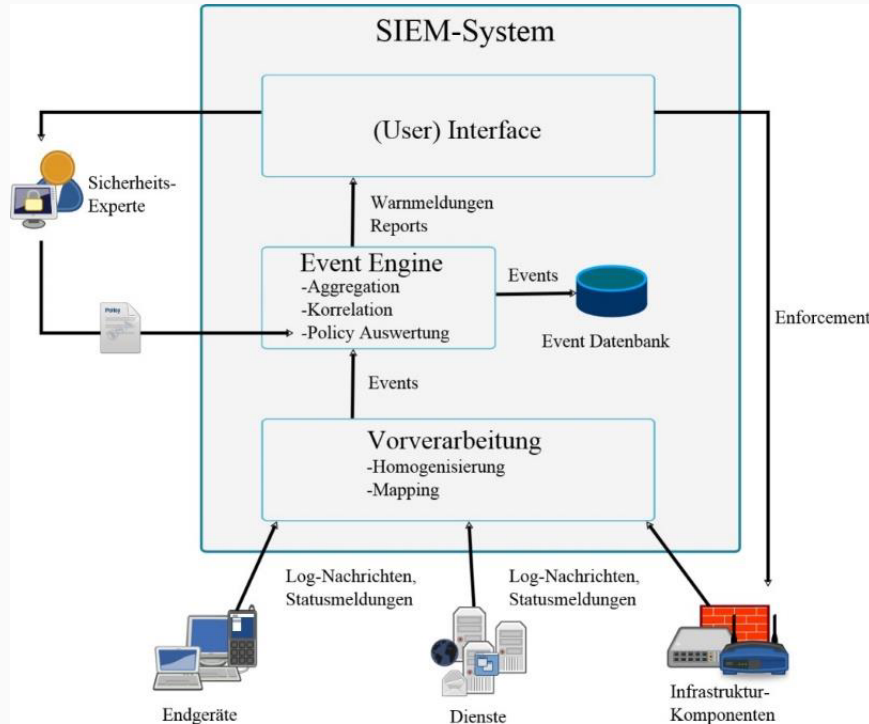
SIEM-System

(User) Interface

Sicherheits-Experte

Warnmeldungen
Reports

Event Engine
-Aggregation
-Korrelation
-Policy Auswertung

Events

Event Datenbank

Policy

Enforcement

Events

Vorverarbeitung
-Homogenisierung
-Mapping

Log-Nachrichten, Statusmeldungen

Log-Nachrichten, Statusmeldungen

Endgeräte

Dienste

Infrastruktur-Komponenten